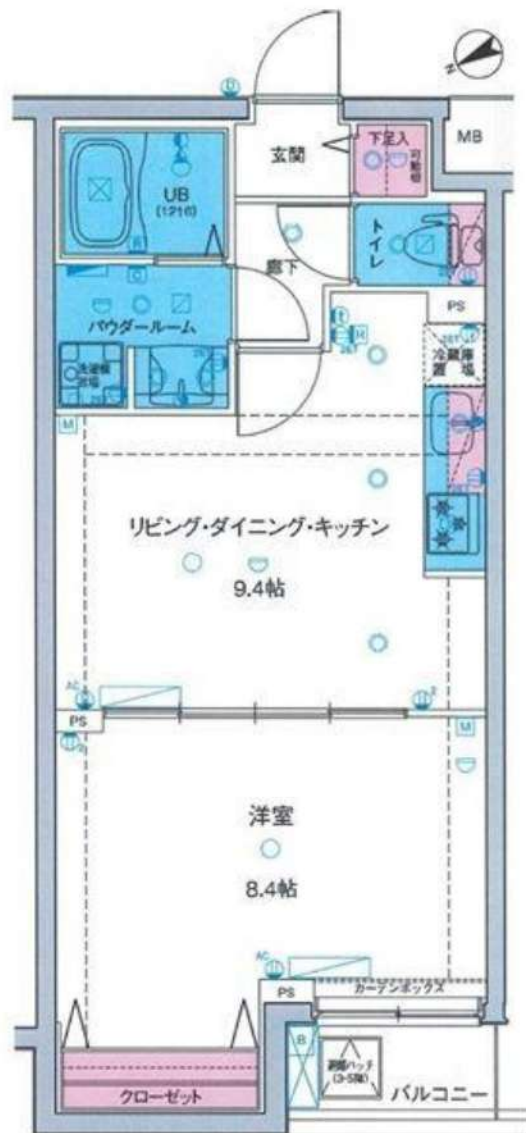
N

MB

玄関

下足入

UB
(1216)

トイレ

廊下

PS

パウダールーム

冷蔵庫置場

洗濯機置場

M

リビング・ダイニング・キッチン

9.4帖

AC

PS

M

洋室

8.4帖

AC

PS

カーテンボックス

B

避難ハッチ
(3-5階)

クローゼット

バルコニー